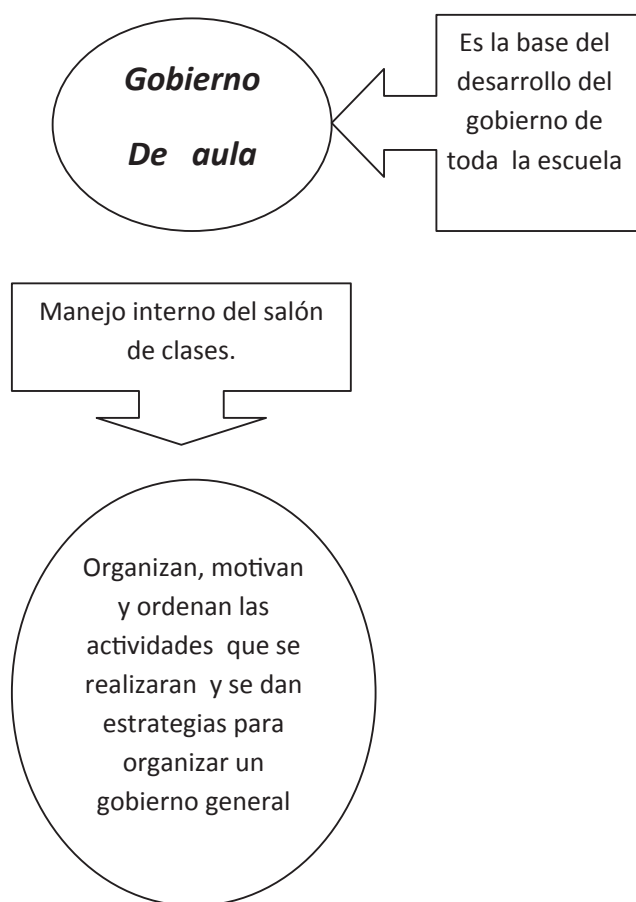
Gobierno

De aula

Es la base del desarrollo del gobierno de toda la escuela

Manejo interno del salón de clases.

Organizan, motivan y ordenan las actividades que se realizaran y se dan estrategias para organizar un gobierno general